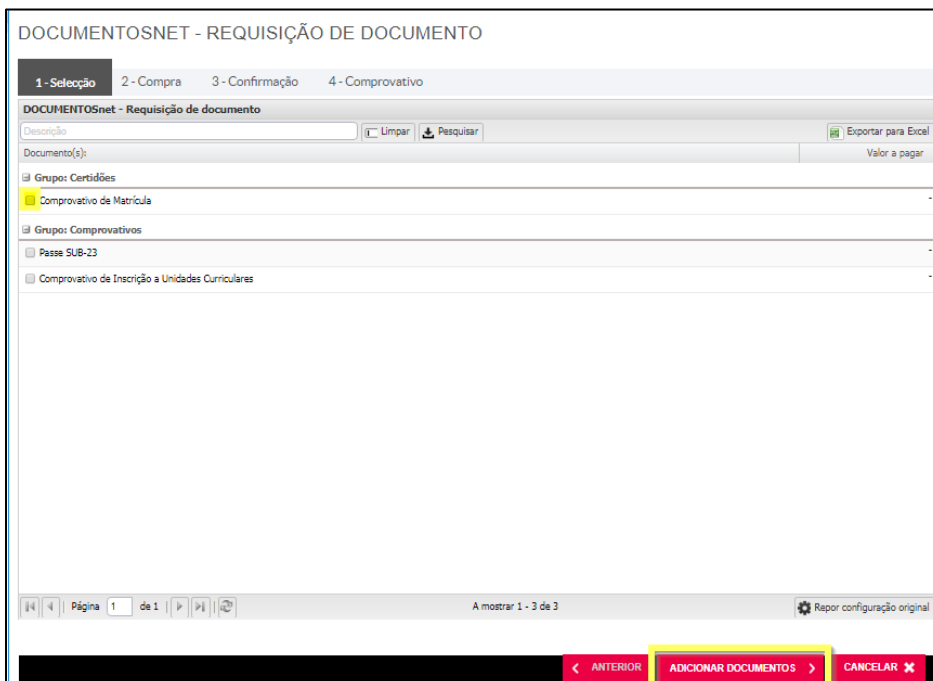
DOCUMENTOSNET - REQUISIÇÃO DE DOCUMENTO

1 - Selecção 2 - Compra 3 - Confirmação 4 - Comprovativo

DOCUMENTOSnet - Requisição de documento

Descrição

Limpar Pesquisar

Exportar para Excel

| Documento(s): | Valor a pagar |
|---|---|
| Grupo: Certidões | |
| Comprovativo de Matrícula | - |
| Grupo: Comprovativos | |
| Passe SUB-23 | - |
| Comprovativo de Inscrição a Unidades Curriculares | - |

Página 1 de 1

A mostrar 1 - 3 de 3

Repor configuração original

ANTERIOR ADICIONAR DOCUMENTOS CANCELAR